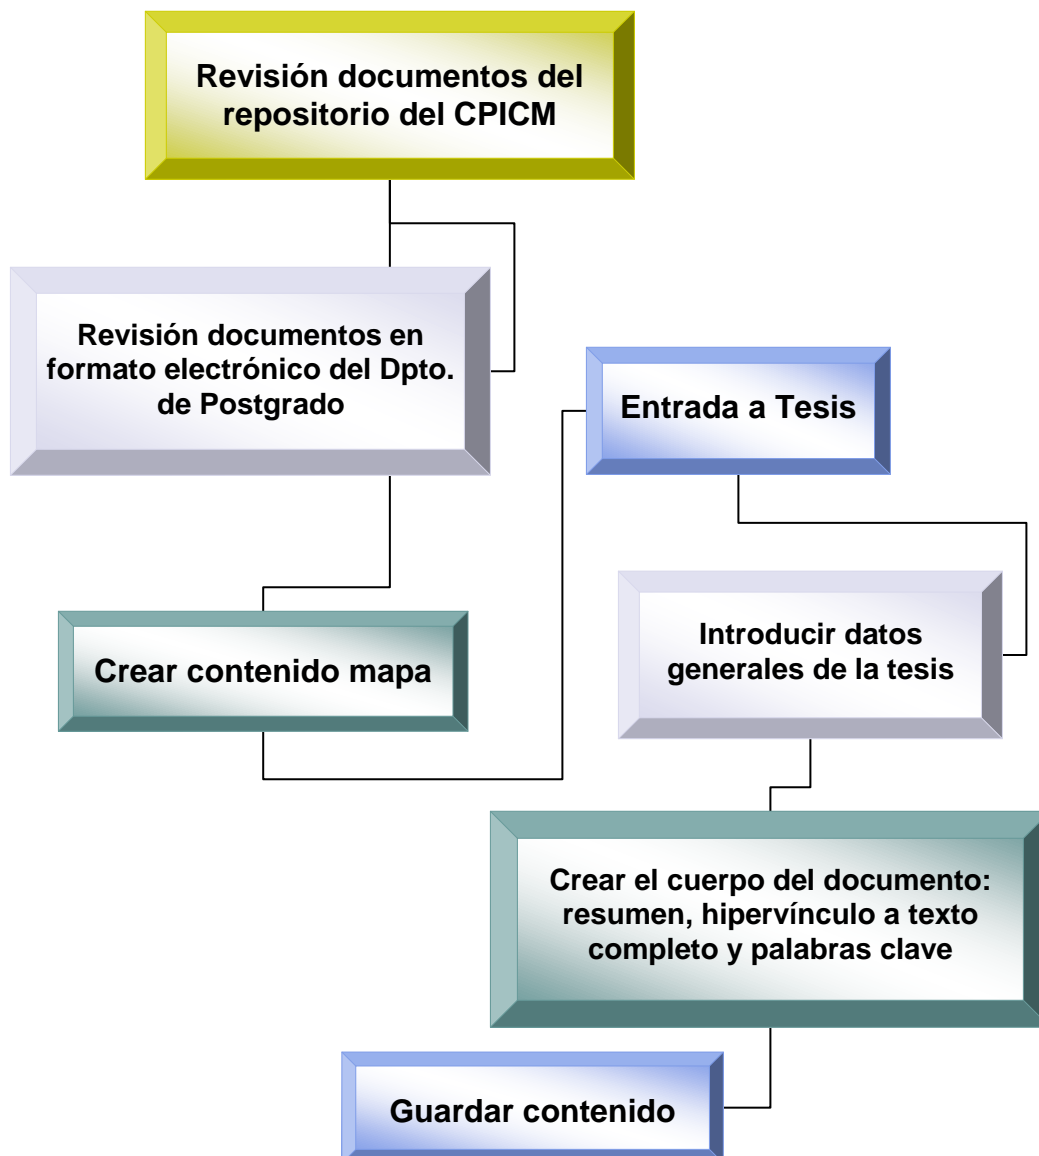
Revisión documentos del repositorio del CPICM

Revisión documentos en formato electrónico del Dpto. de Postgrado

Crear contenido mapa

Entrada a Tesis

Introducir datos generales de la tesis

Crear el cuerpo del documento: resumen, hipervínculo a texto completo y palabras clave

Guardar contenido